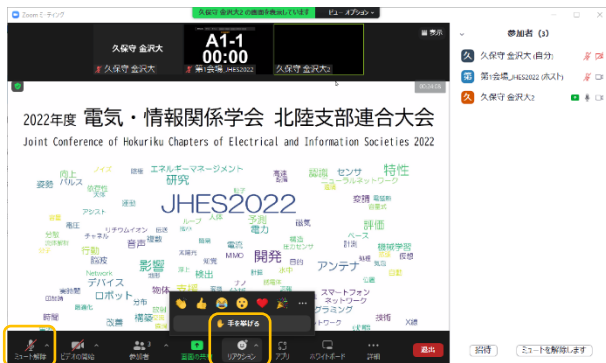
Zoom ミーティング

久保守 金沢大2の画面を表示しています　ビューオプション

表示

久保守 金沢大

A1-1
00:00
第1会場_JHES2022

久保守 金沢大2

2022年度 電気・情報関係学会 北陸支部連合大会

Joint Conference of Hokuriku Chapters of Electrical and Information Societies 2022

JHES2022

エネルギーマネージメント　研究　センサ　特性　向上　パルス　姿勢　ノイズ　ニューラルネットワーク　変換　評価　アシスト　リチウムイオン　機械学習　音声　予測　電力　開発　影響　行動　アンテナ　デバイス　ロボット　Network　スマートフォン　ネットワーク　検出　電流　MIMO　構築　改善　物体　制御　磁気　ループ

手を挙げる

ミュート解除　ビデオの開始　参加者　画面の共有　リアクション　アプリ　ホワイトボード　詳細　退出

参加者 (3)

久保守 金沢大 (自分)
第1会場_JHES2022 (ホスト)
久保守 金沢大2

招待　ミュートを解除します